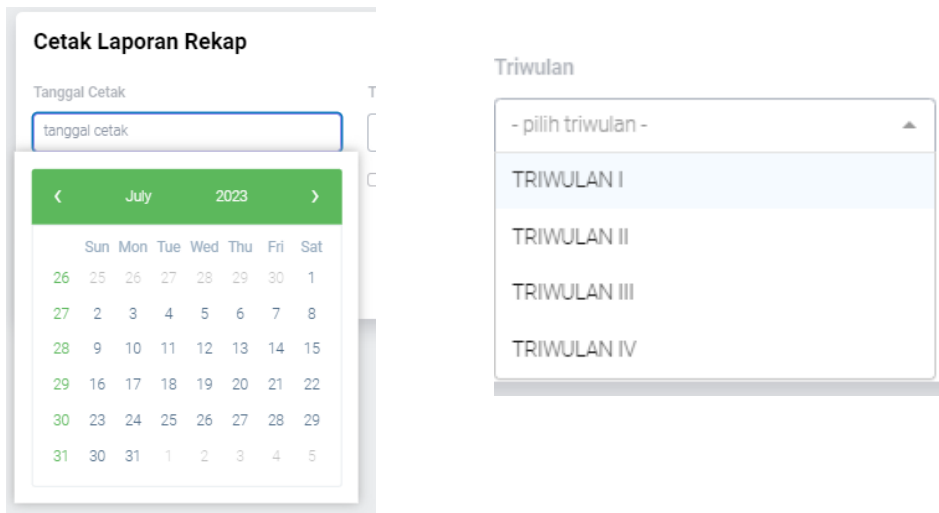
Cetak Laporan Rekap

Tanggal Cetak

T

tanggal cetak

‹ July 2023 ›

| | Sun | Mon | Tue | Wed | Thu | Fri | Sat |
|---|---|---|---|---|---|---|---|
| 26 | 25 | 26 | 27 | 28 | 29 | 30 | 1 |
| 27 | 2 | 3 | 4 | 5 | 6 | 7 | 8 |
| 28 | 9 | 10 | 11 | 12 | 13 | 14 | 15 |
| 29 | 16 | 17 | 18 | 19 | 20 | 21 | 22 |
| 30 | 23 | 24 | 25 | 26 | 27 | 28 | 29 |
| 31 | 30 | 31 | 1 | 2 | 3 | 4 | 5 |

Triwulan

- pilih triwulan -

TRIWULAN I

TRIWULAN II

TRIWULAN III

TRIWULAN IV